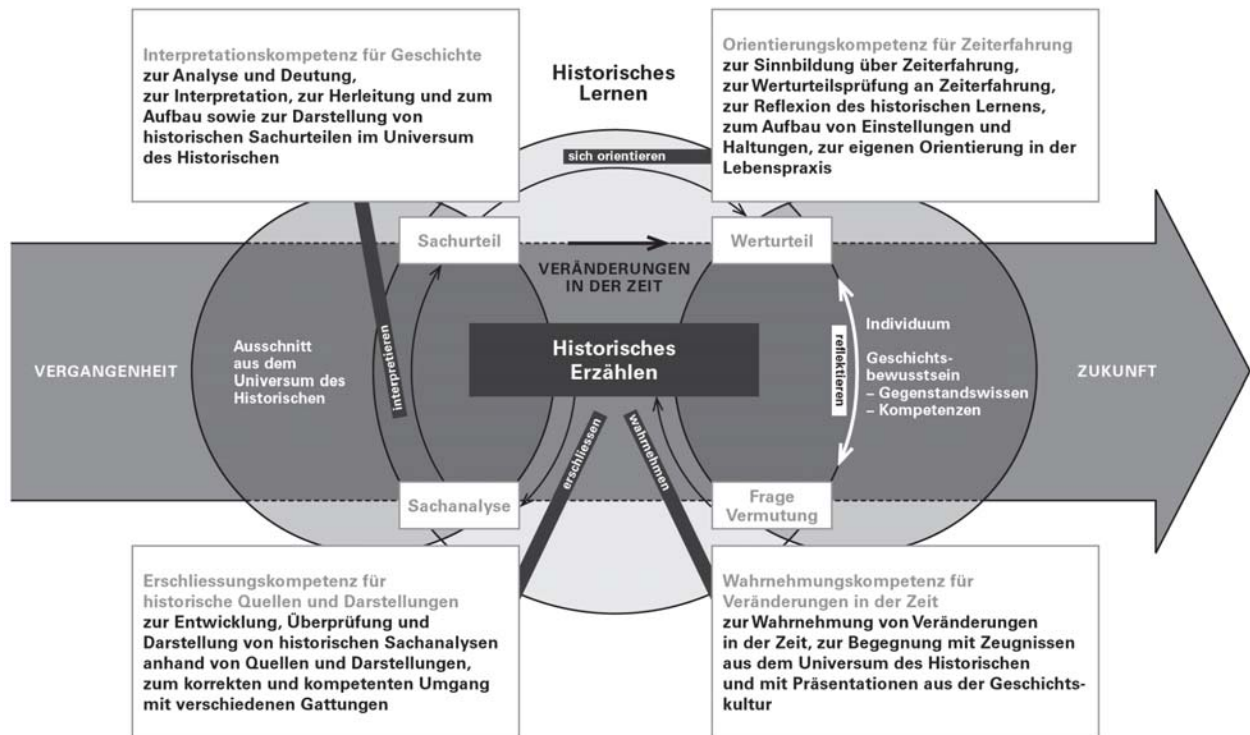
Interpretationskompetenz für Geschichte
zur Analyse und Deutung, zur Interpretation, zur Herleitung und zum Aufbau sowie zur Darstellung von historischen Sachurteilen im Universum des Historischen

Historisches Lernen

sich orientieren

Orientierungskompetenz für Zeiterfahrung
zur Sinnbildung über Zeiterfahrung, zur Werturteilsprüfung an Zeiterfahrung, zur Reflexion des historischen Lernens, zum Aufbau von Einstellungen und Haltungen, zur eigenen Orientierung in der Lebenspraxis

Sachurteil

Werturteil

VERÄNDERUNGEN IN DER ZEIT

VERGANGENHEIT

Ausschnitt aus dem Universum des Historischen

interpretieren

Historisches Erzählen

reflektieren

Individuum

Geschichtsbewusstsein
– Gegenstandswissen
– Kompetenzen

ZUKUNFT

erschliessen

wahrnehmen

Sachanalyse

Frage Vermutung

Erschliessungskompetenz für historische Quellen und Darstellungen
zur Entwicklung, Überprüfung und Darstellung von historischen Sachanalysen anhand von Quellen und Darstellungen, zum korrekten und kompetenten Umgang mit verschiedenen Gattungen

Wahrnehmungskompetenz für Veränderungen in der Zeit
zur Wahrnehmung von Veränderungen in der Zeit, zur Begegnung mit Zeugnissen aus dem Universum des Historischen und mit Präsentationen aus der Geschichtskultur